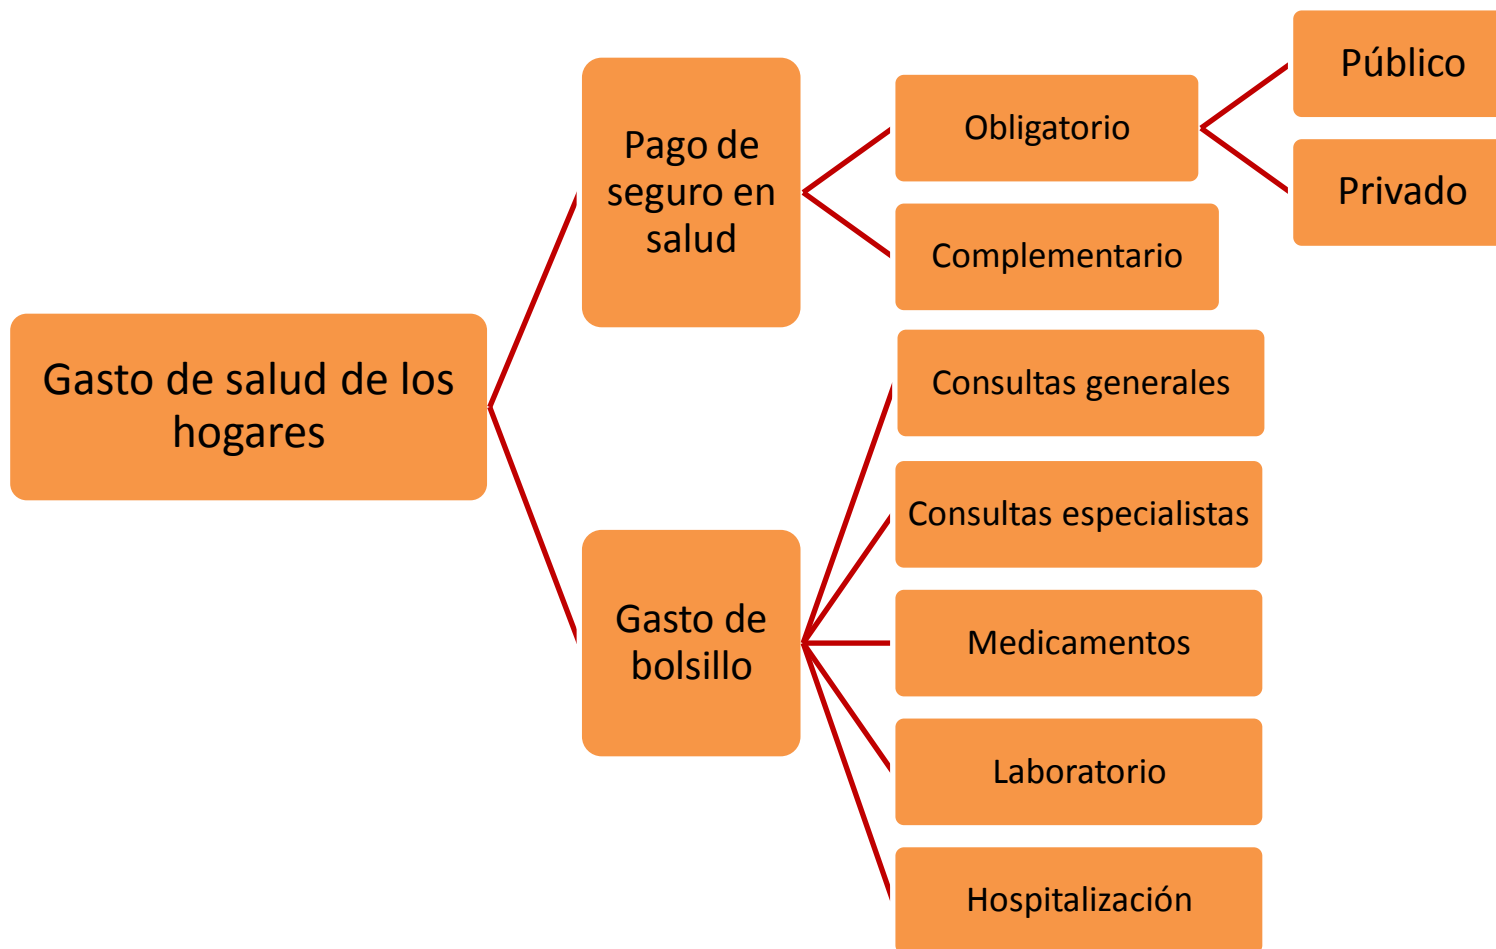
Gasto de salud de los hogares

Pago de seguro en salud

Obligatorio

Público

Privado

Complementario

Gasto de bolsillo

Consultas generales

Consultas especialistas

Medicamentos

Laboratorio

Hospitalización